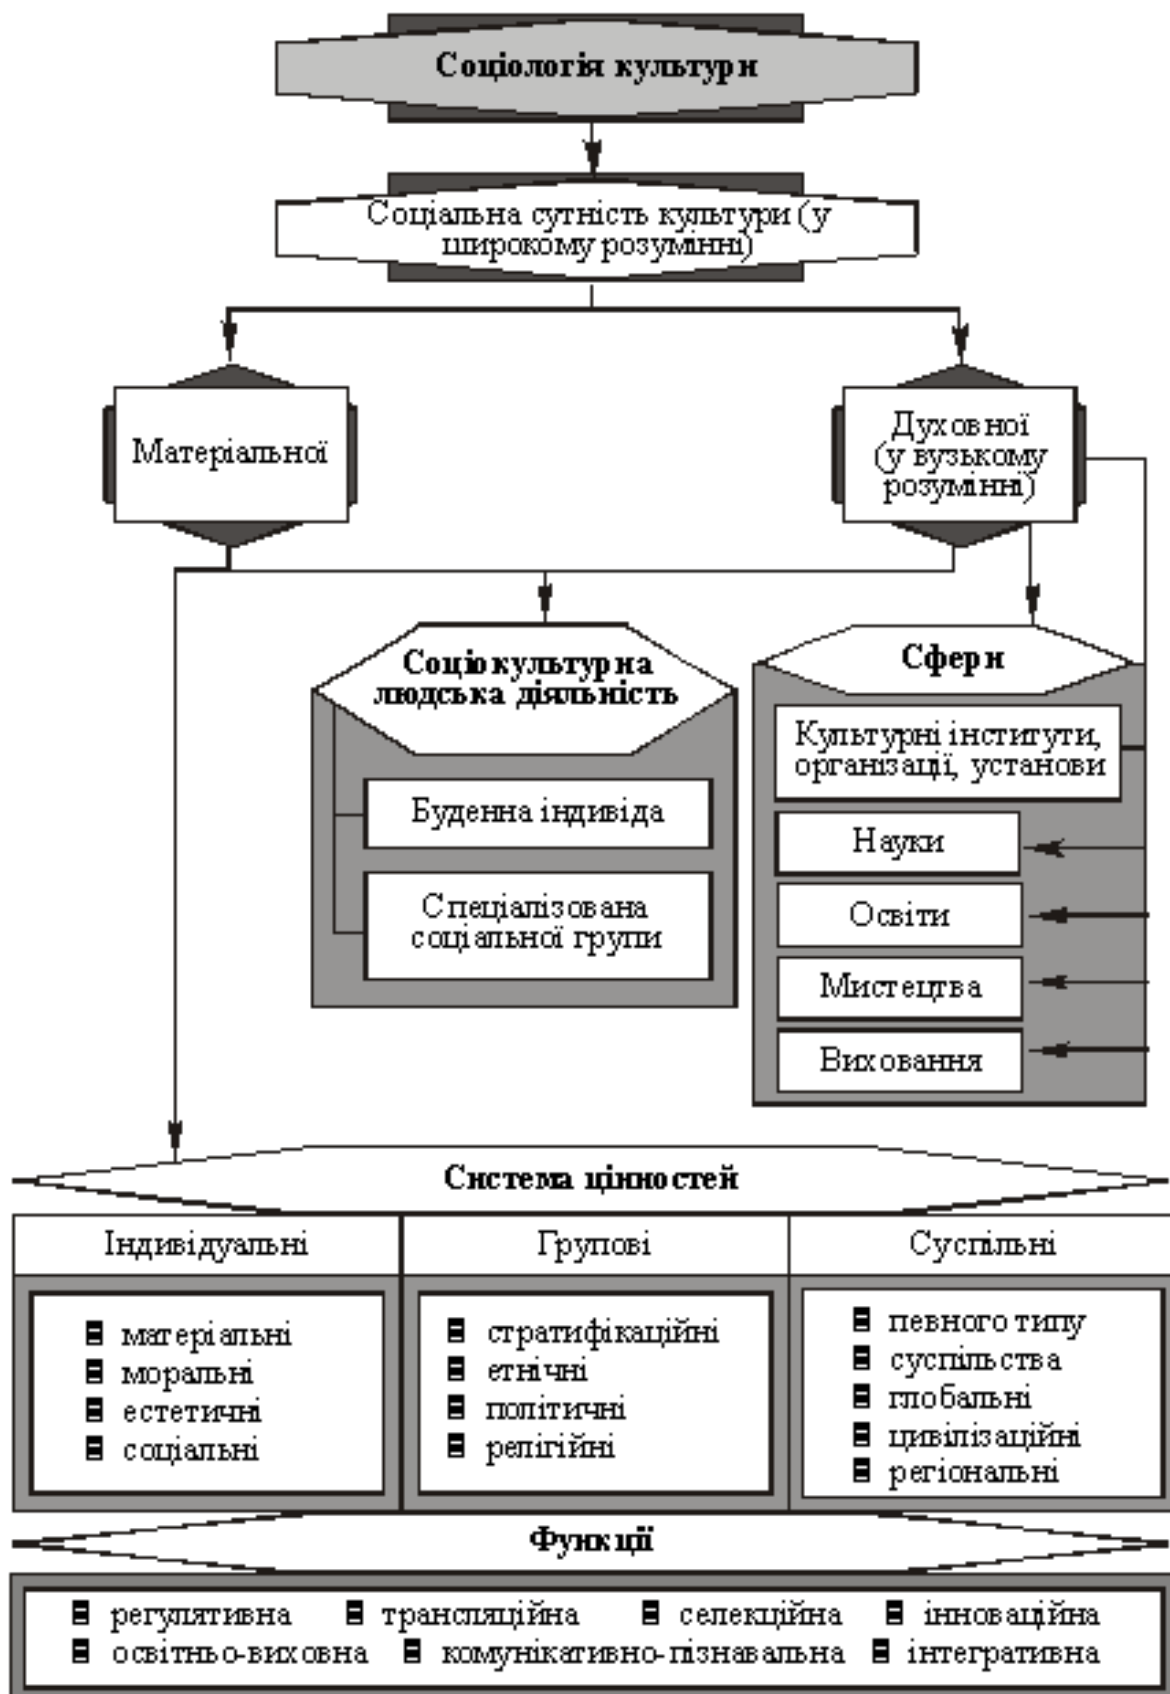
Соціологія культури

Соціальна сутність культури (у широкому розумінні)

Матеріальної

Духовної (у вузькому розумінні)

Соціокультурна людська діяльність

Буденна індивіда

Спеціалізована соціальної групи

Сфери

Культурні інститути, організації, установи

Науки

Освіти

Мистецтва

Виховання

Система цінностей

| Індивідуальні | Групові | Суспільні |
|---|---|---|
| матеріальні<br>моральні<br>естетичні<br>соціальні | стратифікаційні<br>етнічні<br>політичні<br>релігійні | певного типу<br>суспільства<br>глобальні<br>цивілізаційні<br>регіональні |

Функції

регулятивна
трансляційна
селекційна
інноваційна
освітньо-виховна
комунікативно-пізнавальна
інтегративна